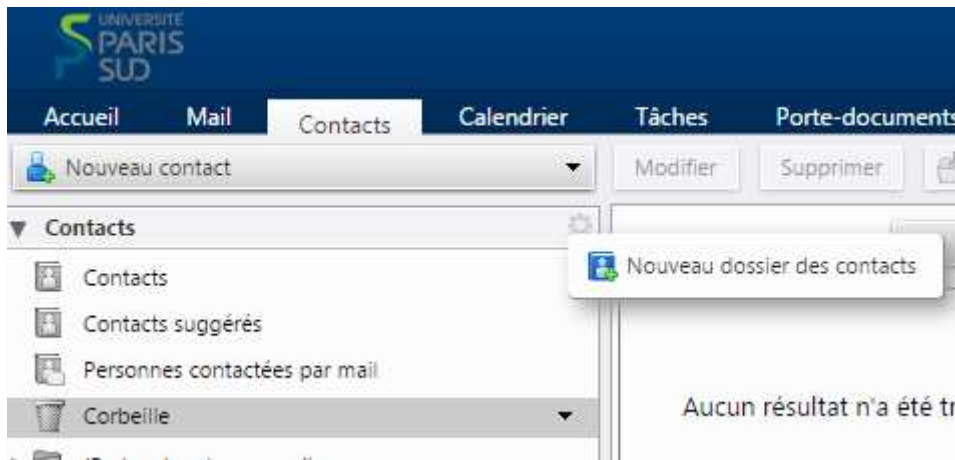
UNIVERSITE PARIS SUD

Accueil Mail Contacts Calendrier Tâches Porte-documents

Nouveau contact

Modifier Supprimer

Contacts

Nouveau dossier des contacts

Contacts

Contacts suggérés

Personnes contactées par mail

Corbeille

Aucun résultat n'a été tr